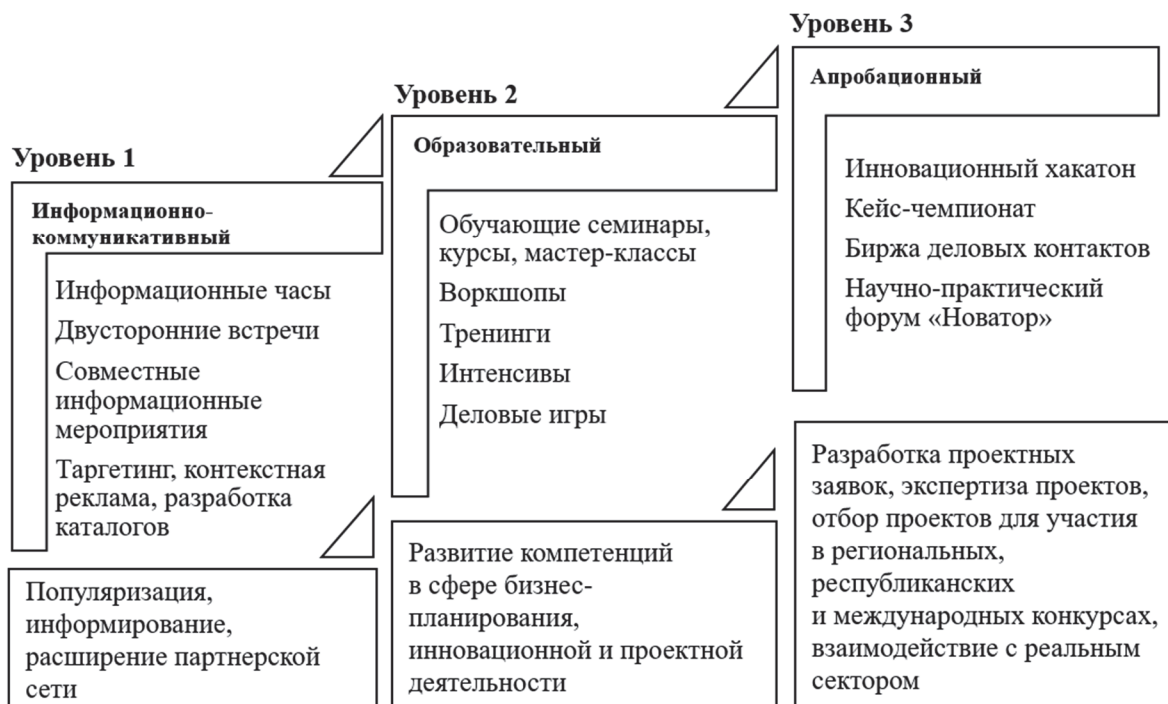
Уровень 1

Информационно-коммуникативный

Информационные часы

Двусторонние встречи

Совместные информационные мероприятия

Таргетинг, контекстная реклама, разработка каталогов

Популяризация, информирование, расширение партнерской сети

Уровень 2

Образовательный

Обучающие семинары, курсы, мастер-классы

Воркшопы

Тренинги

Интенсивы

Деловые игры

Развитие компетенций в сфере бизнес-планирования, инновационной и проектной деятельности

Уровень 3

Апробационный

Инновационный хакатон

Кейс-чемпионат

Биржа деловых контактов

Научно-практический форум «Новатор»

Разработка проектных заявок, экспертиза проектов, отбор проектов для участия в региональных, республиканских и международных конкурсах, взаимодействие с реальным сектором